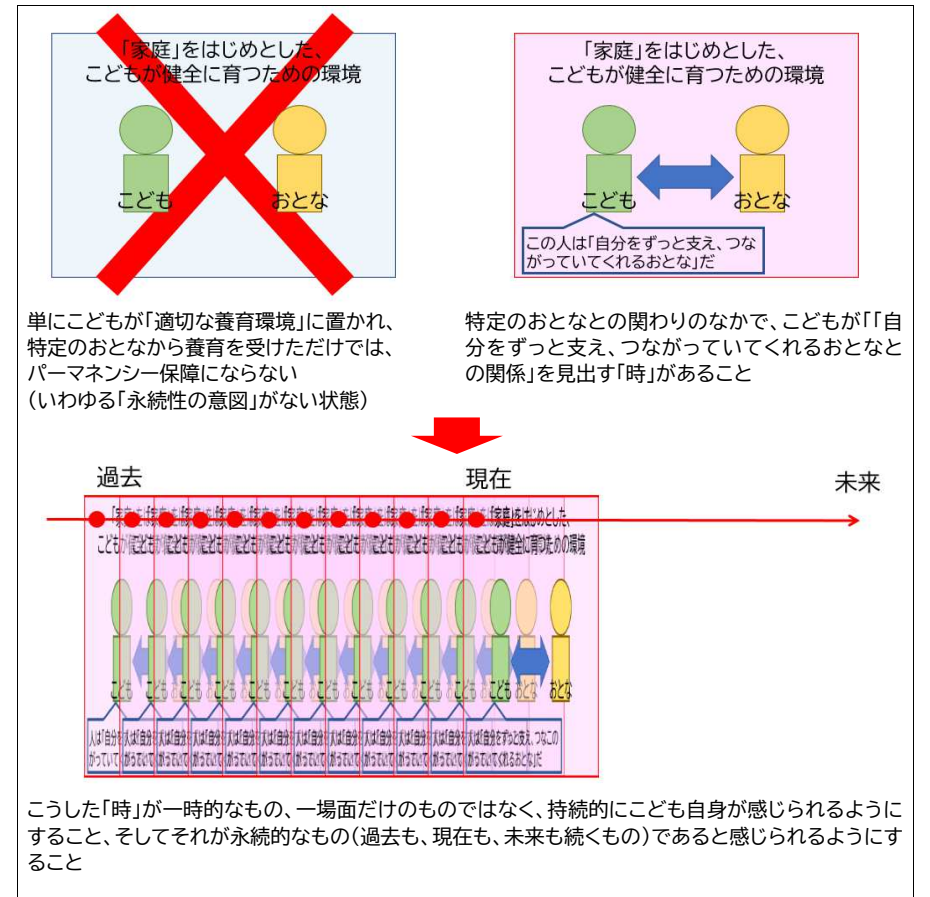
「家庭」をはじめとした、
こどもが健全に育つための環境

こども　おとな

単にこどもが「適切な養育環境」に置かれ、特定のおとなから養育を受けただけでは、パーマネンシー保障にならない
（いわゆる「永続性の意図」がない状態）

「家庭」をはじめとした、
こどもが健全に育つための環境

こども　おとな

この人は「自分をずっと支え、つながっていてくれるおとな」だ

特定のおとなとの関わりのなかで、こどもが「「自分をずっと支え、つながっていてくれるおとなとの関係」を見出す「時」があること

過去　現在　未来

「家庭」をはじめとした、
こどもが健全に育つための環境

こども　おとな

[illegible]

こうした「時」が一時的なもの、一場面だけのものではなく、持続的にこども自身が感じられるようにすること、そしてそれが永続的なもの（過去も、現在も、未来も続くもの）であると感じられるようにすること